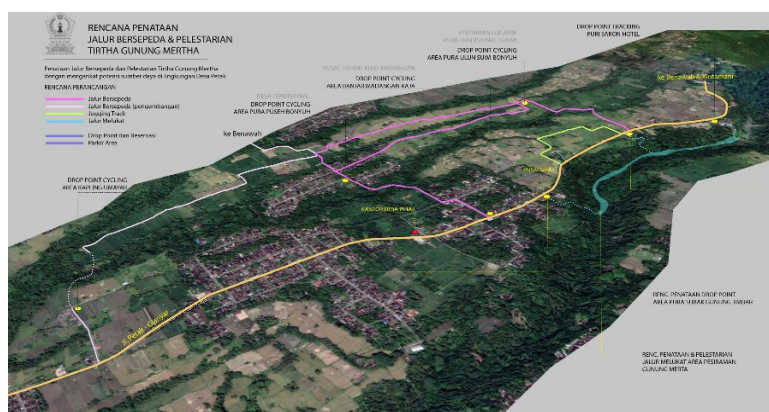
RENCANA PENATAAN
JALUR BERSEPEDA & PELESTARIAN
TIRTHA GUNUNG MERTHA

Penataan Jalur Bersepeda dan Pelestarian Tirtha Gunung Mertha dengan mengangkat potensi sumber daya di lingkungan Desa Petak

RENCANA PERANCANGAN

Jalur Bersepeda
Jalur Bersepeda (pengembangan)
Jogging Track
Jalur Melukat

Drop Point dan Reservasi
Parkir Area

DROP POINT TRACKING
PURI SARON HOTEL

PERTANIAN ORGANIK
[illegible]

DROP POINT CYCLING
AREA PURA ULUN SUWI BONYUH

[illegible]

DROP POINT CYCLING
AREA BANJAR MADANGAN KAJA

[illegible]
DROP POINT CYCLING
AREA PURA PUSEH BONYUH

ke Bena Kawan & Kintamani

ke Denawah

DROP POINT CYCLING
AREA KAPLING UMAYAH

KANTOR DESA PETAK

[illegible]

RENC. PENATAAN DROP POINT
AREA PURA SUBAK GUNUNG SMBAR

RENC. PENATAAN & PELESTARIAN
JALUR MELUKAT AREA PESIRAMAN
GUNUNG MERTA

Jl. Petak - Gianyar